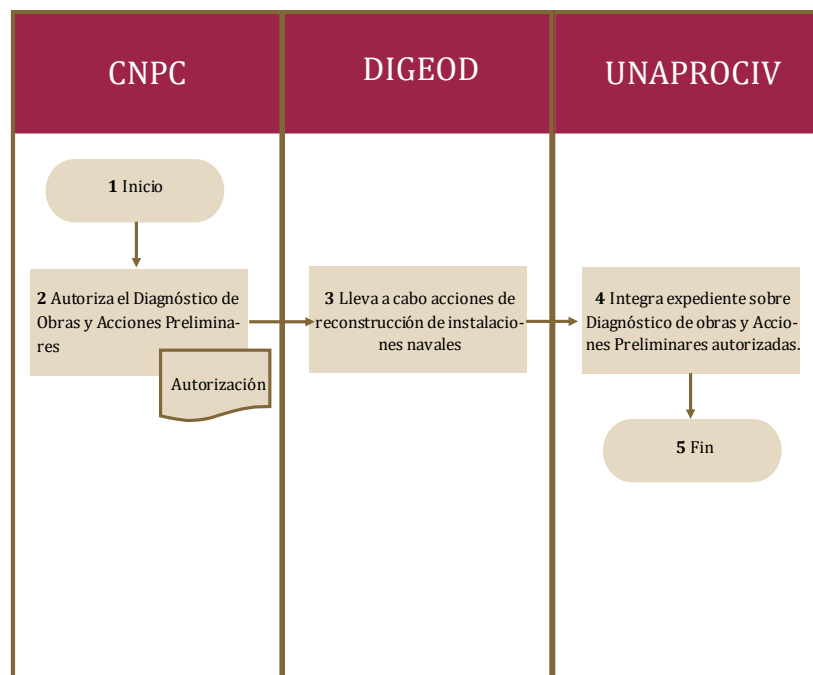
CNPC

DIGEOD

UNAPROCIV

**1** Inicio

**2** Autoriza el Diagnóstico de Obras y Acciones Preliminares

Autorización

**3** Lleva a cabo acciones de reconstrucción de instalaciones navales

**4** Integra expediente sobre Diagnóstico de obras y Acciones Preliminares autorizadas.

**5** Fin